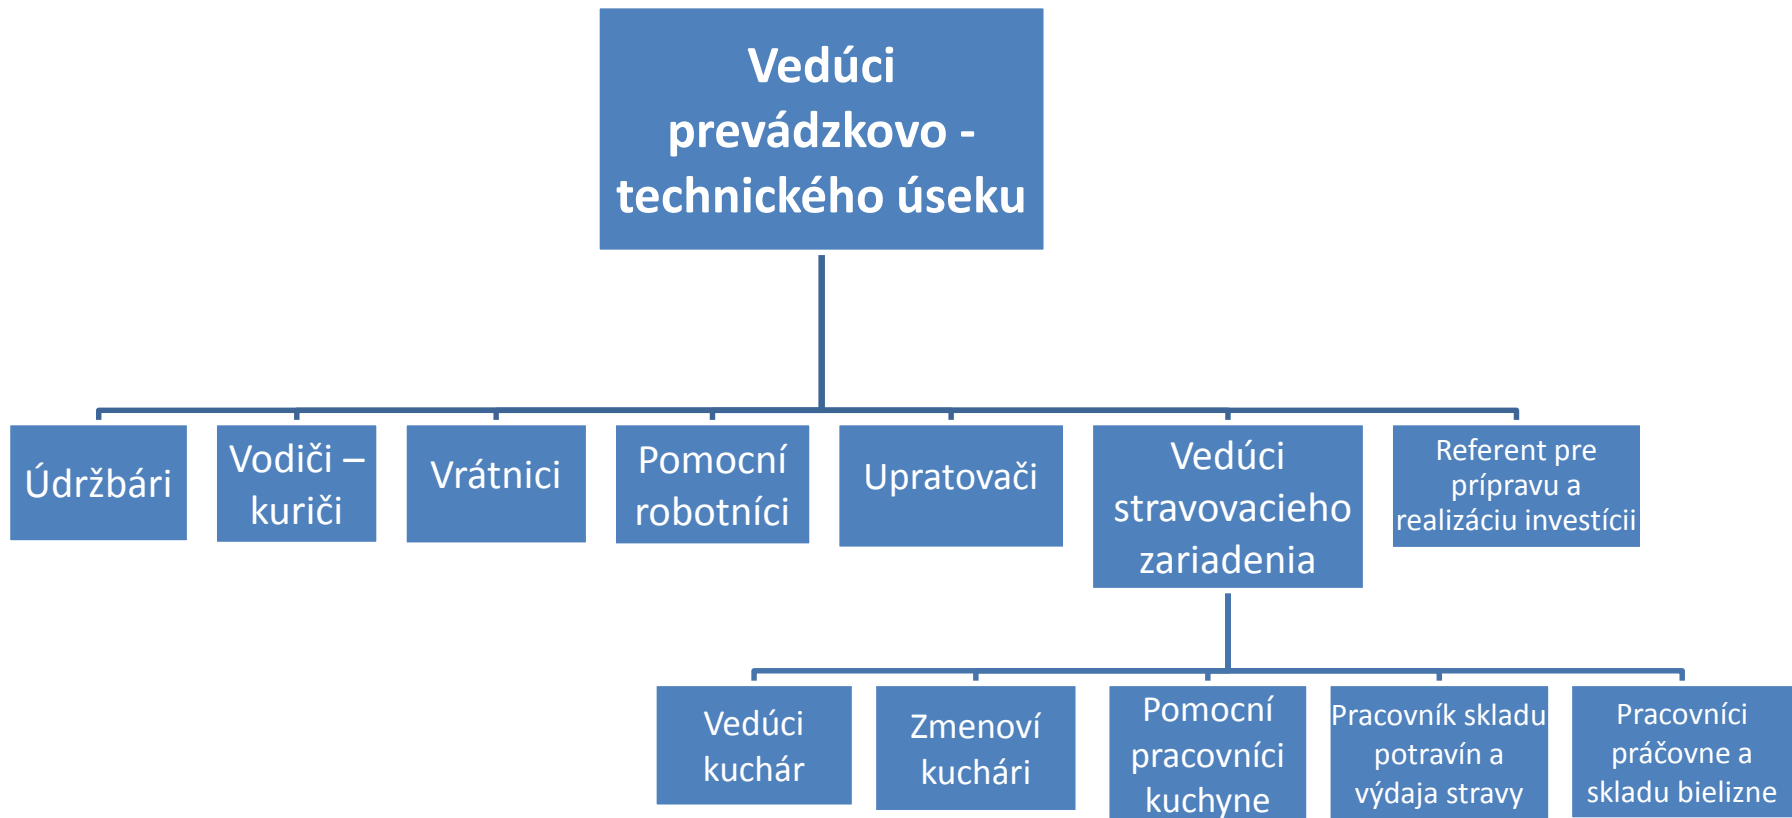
Vedúci prevádzkovo - technického úseku

Údržbári

Vodiči – kuriči

Vrátnici

Pomocní robotníci

Upratovači

Vedúci stravovacieho zariadenia

Referent pre prípravu a realizáciu investícii

Vedúci kuchár

Zmenoví kuchári

Pomocní pracovníci kuchyne

Pracovník skladu potravín a výdaja stravy

Pracovníci práčovne a skladu bielizne